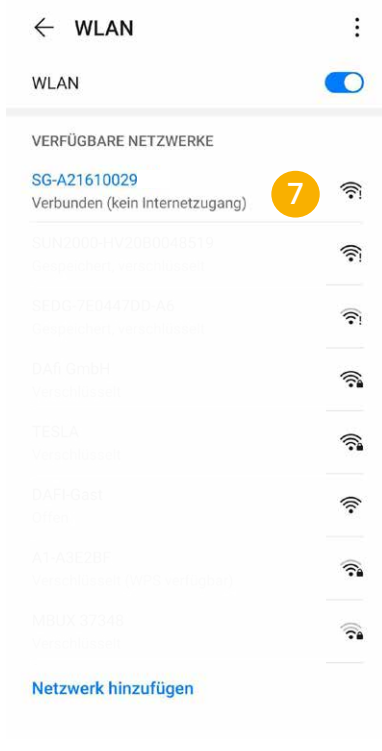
WLAN

WLAN

VERFÜGBARE NETZWERKE

SG-A21610029
Verbunden (kein Internetzugang)

7

SUN2000-HV2060048519
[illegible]

SEDC-7EIM4700-A6
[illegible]

DAS GmbH
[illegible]

TESLA
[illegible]

DAFI Gast
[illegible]

A1-A3F2BF
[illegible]

MBUX 37340
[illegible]

Netzwerk hinzufügen